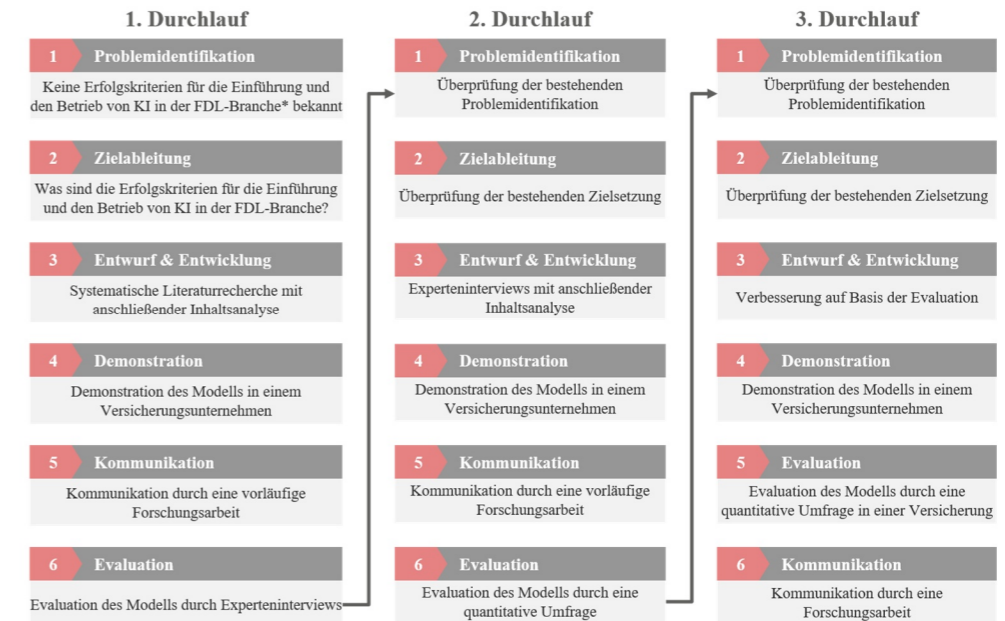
1. Durchlauf

1 Problemidentifikation

Keine Erfolgskriterien für die Einführung und den Betrieb von KI in der FDL-Branche* bekannt

2 Zielableitung

Was sind die Erfolgskriterien für die Einführung und den Betrieb von KI in der FDL-Branche?

3 Entwurf & Entwicklung

Systematische Literaturrecherche mit anschließender Inhaltsanalyse

4 Demonstration

Demonstration des Modells in einem Versicherungsunternehmen

5 Kommunikation

Kommunikation durch eine vorläufige Forschungsarbeit

6 Evaluation

Evaluation des Modells durch Experteninterviews

2. Durchlauf

1 Problemidentifikation

Überprüfung der bestehenden Problemidentifikation

2 Zielableitung

Überprüfung der bestehenden Zielsetzung

3 Entwurf & Entwicklung

Experteninterviews mit anschließender Inhaltsanalyse

4 Demonstration

Demonstration des Modells in einem Versicherungsunternehmen

5 Kommunikation

Kommunikation durch eine vorläufige Forschungsarbeit

6 Evaluation

Evaluation des Modells durch eine quantitative Umfrage

3. Durchlauf

1 Problemidentifikation

Überprüfung der bestehenden Problemidentifikation

2 Zielableitung

Überprüfung der bestehenden Zielsetzung

3 Entwurf & Entwicklung

Verbesserung auf Basis der Evaluation

4 Demonstration

Demonstration des Modells in einem Versicherungsunternehmen

5 Evaluation

Evaluation des Modells durch eine quantitative Umfrage in einer Versicherung

6 Kommunikation

Kommunikation durch eine Forschungsarbeit